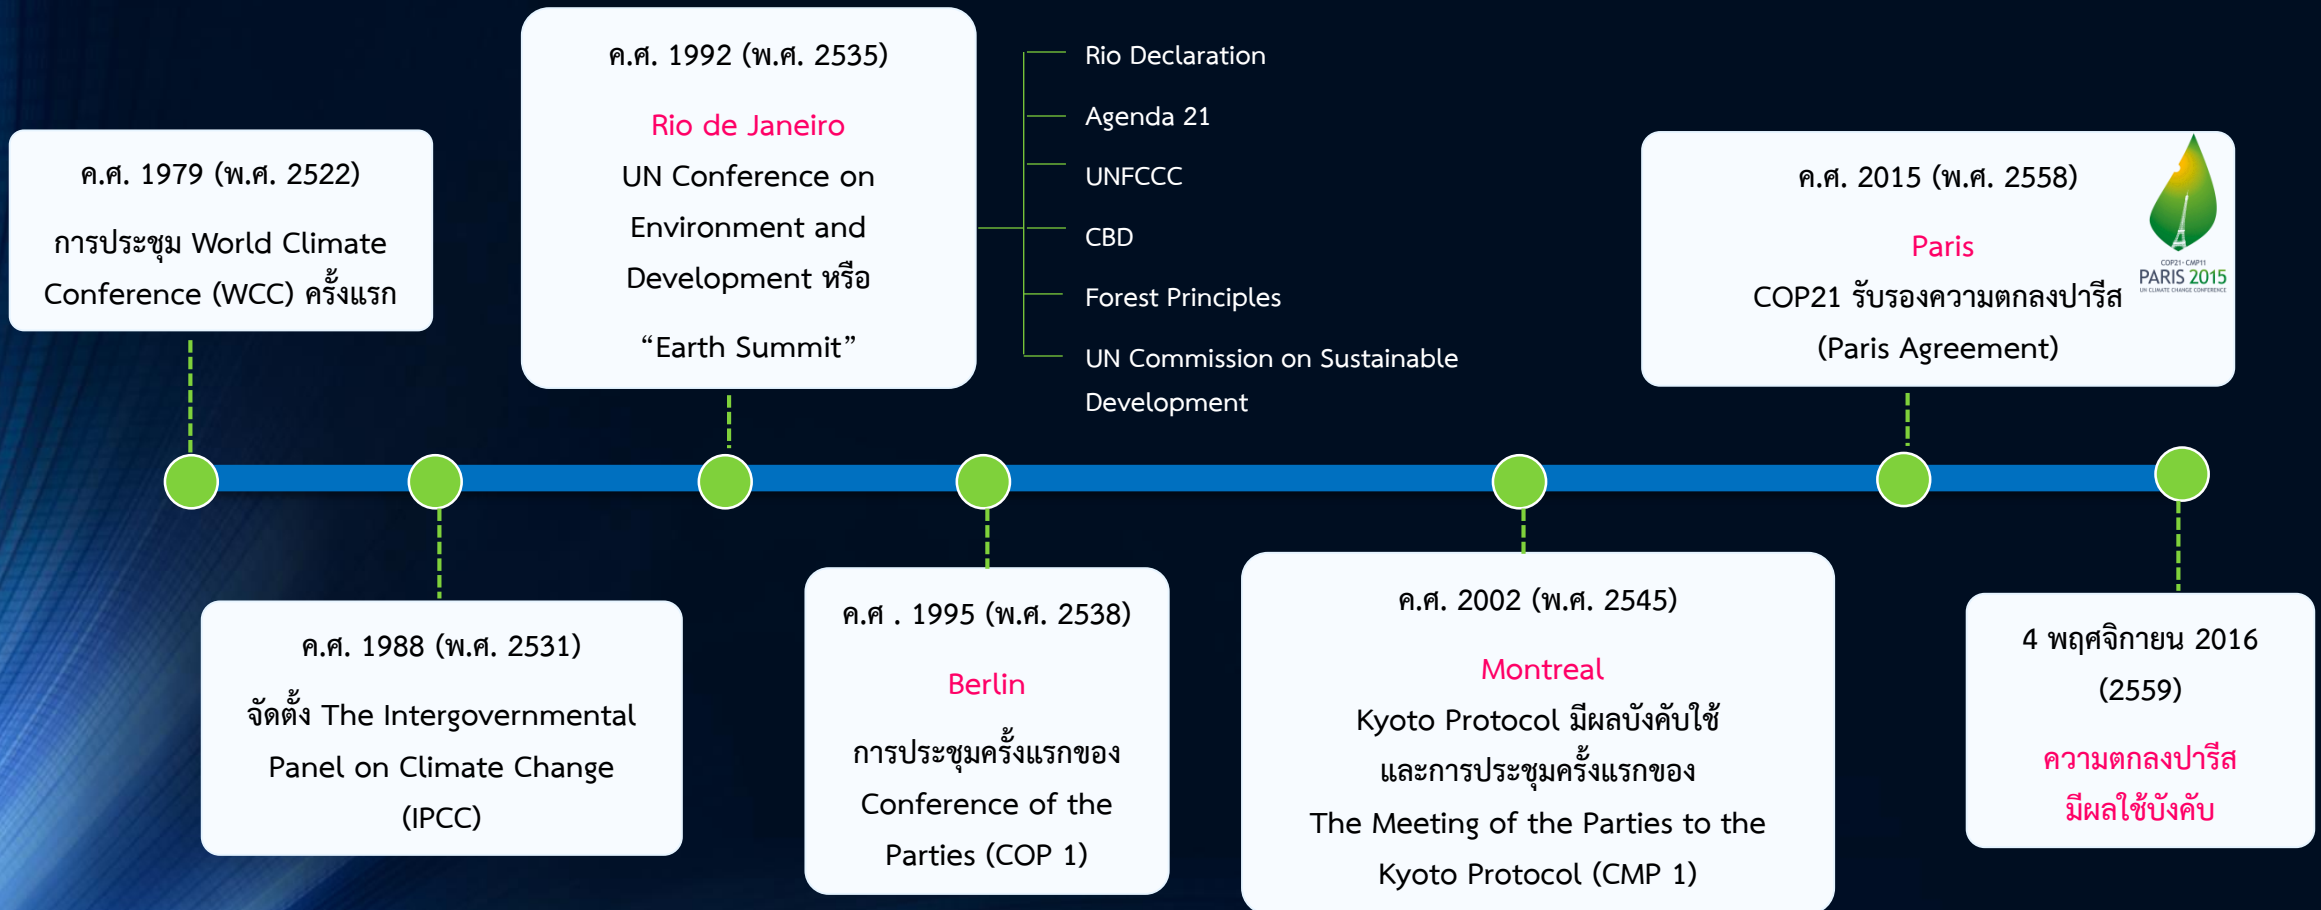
ค.ศ. 1979 (พ.ศ. 2522)

การประชุม World Climate Conference (WCC) ครั้งแรก

ค.ศ. 1992 (พ.ศ. 2535)

Rio de Janeiro

UN Conference on Environment and Development หรือ

“Earth Summit”

Rio Declaration

Agenda 21

UNFCCC

CBD

Forest Principles

UN Commission on Sustainable Development

ค.ศ. 2015 (พ.ศ. 2558)

Paris

COP21 รับรองความตกลงปารีส (Paris Agreement)

COP21·CMP11
PARIS 2015
UN CLIMATE CHANGE CONFERENCE

ค.ศ. 1988 (พ.ศ. 2531)

จัดตั้ง The Intergovernmental Panel on Climate Change (IPCC)

ค.ศ . 1995 (พ.ศ. 2538)

Berlin

การประชุมครั้งแรกของ Conference of the Parties (COP 1)

ค.ศ. 2002 (พ.ศ. 2545)

Montreal

Kyoto Protocol มีผลบังคับใช้ และการประชุมครั้งแรกของ The Meeting of the Parties to the Kyoto Protocol (CMP 1)

4 พฤศจิกายน 2016 (2559)

ความตกลงปารีส มีผลใช้บังคับ